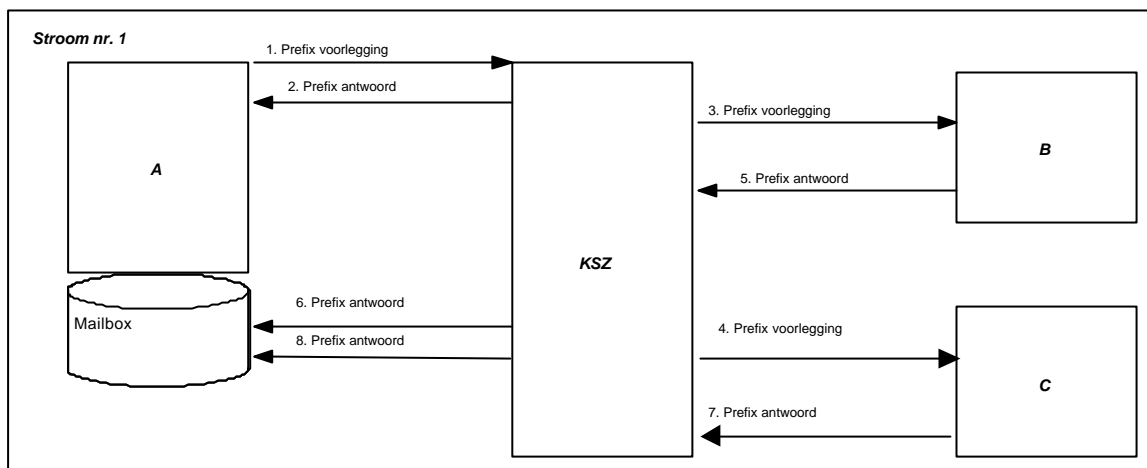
Stroom nr. 1

1. Prefix voorlegging

2. Prefix antwoord

A

3. Prefix voorlegging

B

5. Prefix antwoord

KSZ

Mailbox

6. Prefix antwoord

8. Prefix antwoord

4. Prefix voorlegging

C

7. Prefix antwoord